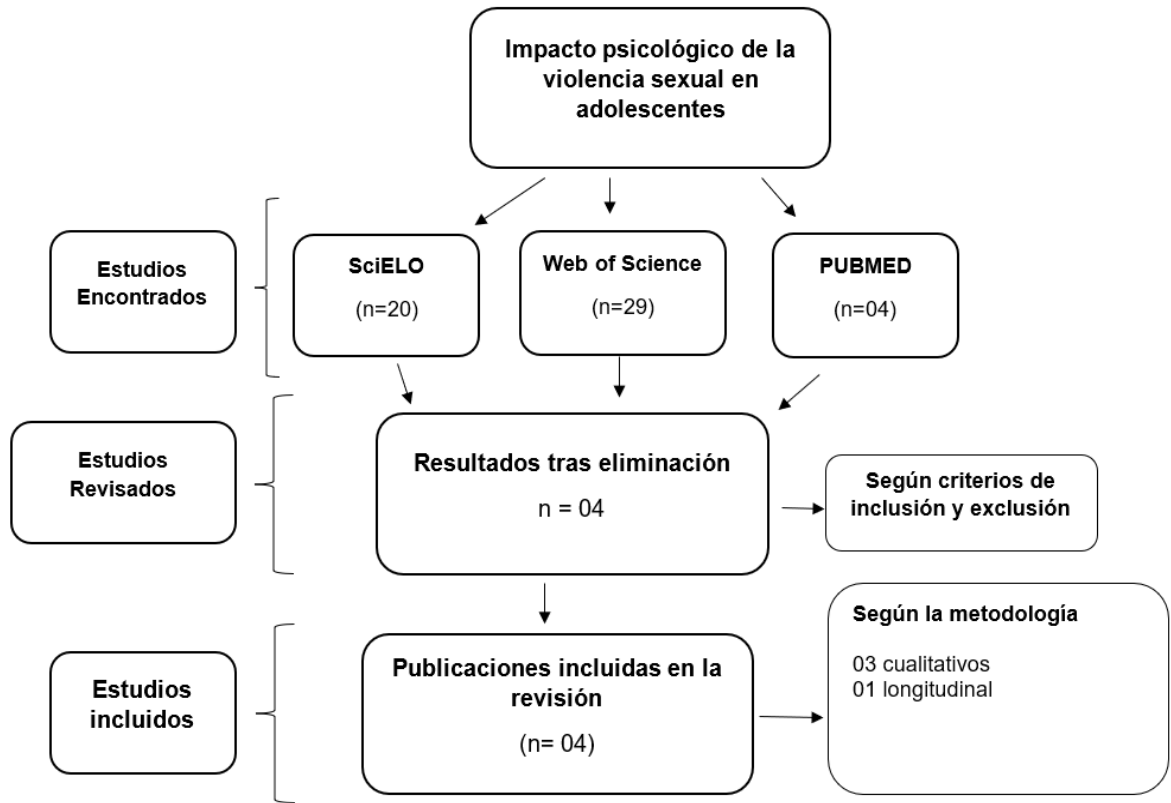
Impacto psicológico de la violencia sexual en adolescentes

Estudios Encontrados

SciELO
(n=20)

Web of Science
(n=29)

PUBMED
(n=04)

Estudios Revisados

Resultados tras eliminación
n = 04

Según criterios de inclusión y exclusión

Estudios incluidos

Publicaciones incluidas en la revisión
(n= 04)

Según la metodología
03 cualitativos
01 longitudinal